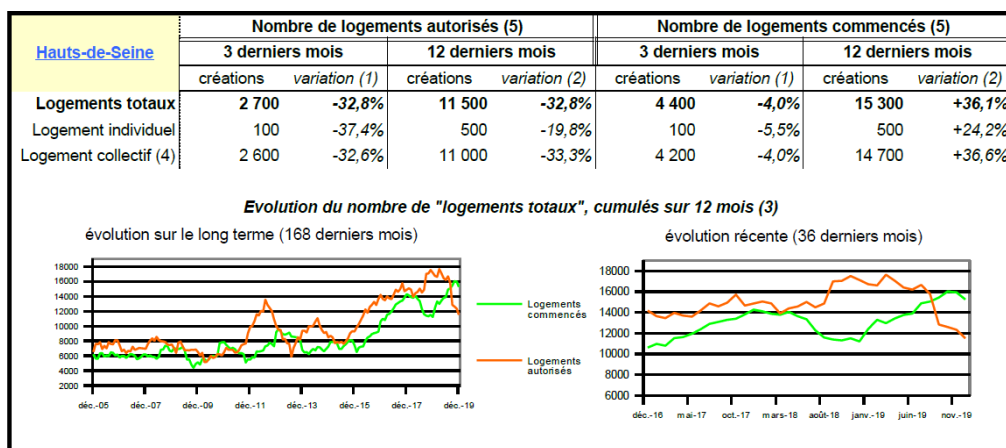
| Hauts-de-Seine | Nombre de logements autorisés (5) | | | | Nombre de logements commencés (5) | | | |
|---|---|---|---|---|---|---|---|---|
| | 3 derniers mois | | 12 derniers mois | | 3 derniers mois | | 12 derniers mois | |
| | créations | variation (1) | créations | variation (2) | créations | variation (1) | créations | variation (2) |
| Logements totaux | 2 700 | -32,8% | 11 500 | -32,8% | 4 400 | -4,0% | 15 300 | +36,1% |
| Logement individuel | 100 | -37,4% | 500 | -19,8% | 100 | -5,5% | 500 | +24,2% |
| Logement collectif (4) | 2 600 | -32,6% | 11 000 | -33,3% | 4 200 | -4,0% | 14 700 | +36,6% |

Evolution du nombre de "logements totaux", cumulés sur 12 mois (3)

évolution sur le long terme (168 derniers mois)

18000
16000
14000
12000
10000
8000
6000
4000
2000
0

déc.-05 déc.-07 déc.-09 déc.-11 déc.-13 déc.-15 déc.-17 déc.-19

Logements commencés

Logements autorisés

évolution récente (36 derniers mois)

18000
16000
14000
12000
10000
8000
6000

déc.-16 mai-17 oct.-17 mars-18 août-18 janv.-19 juin-19 nov.-19